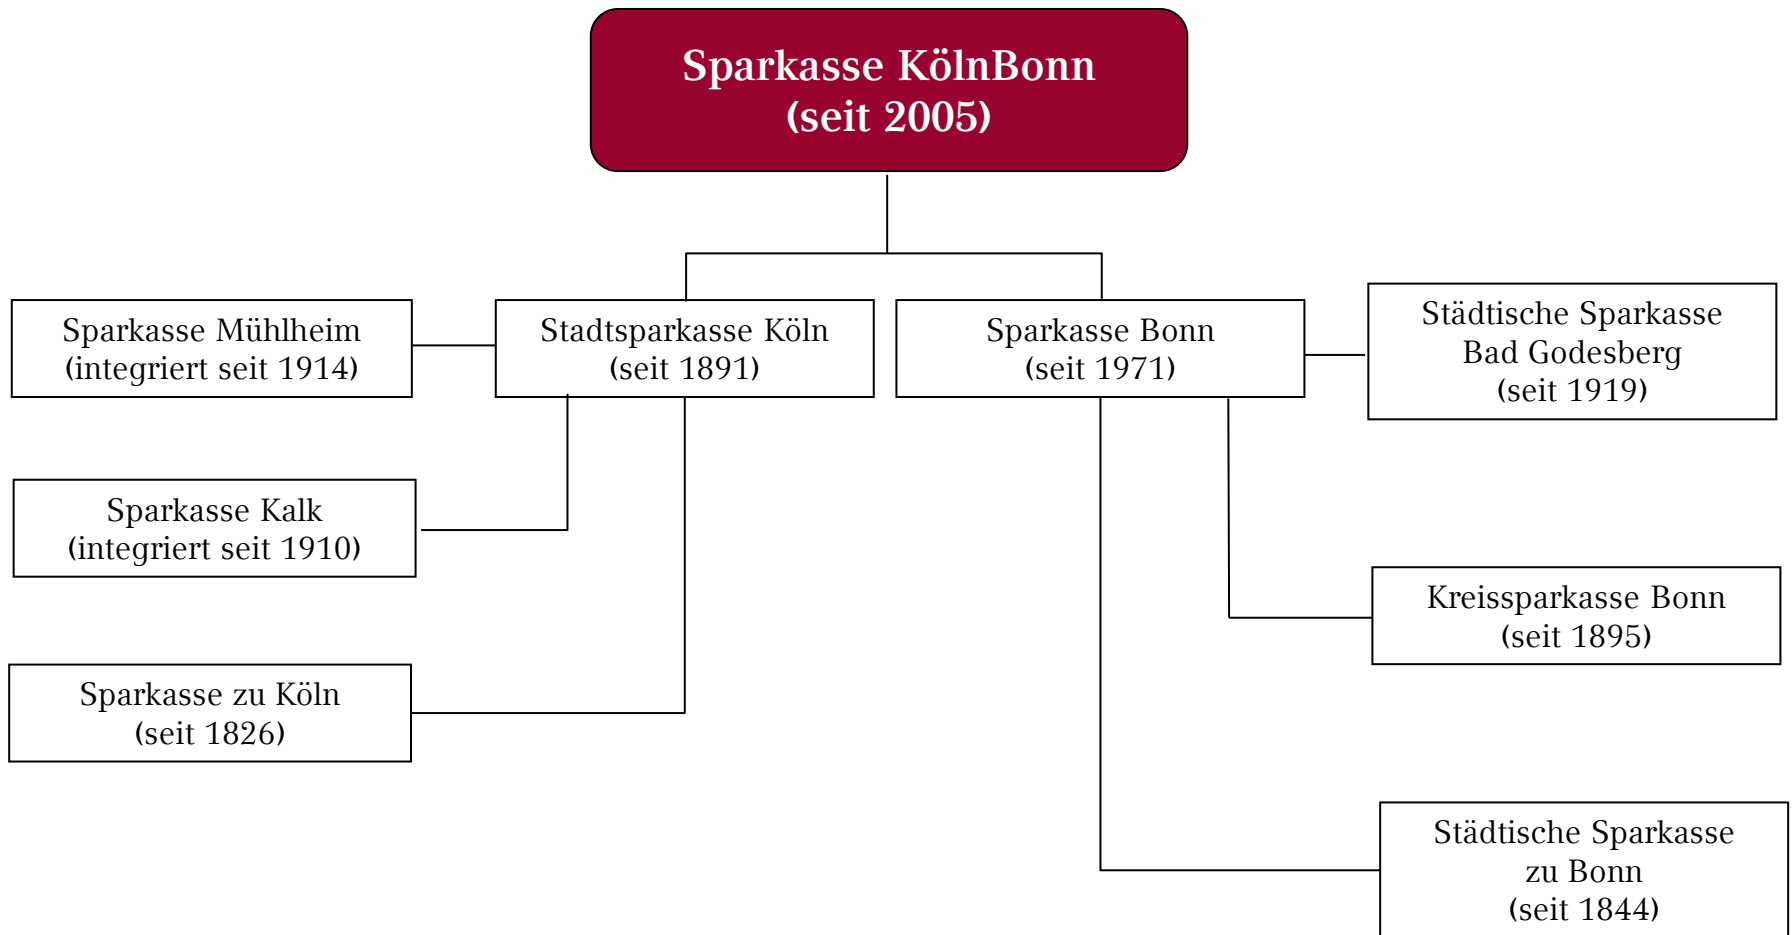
Sparkasse KölnBonn
(seit 2005)

Sparkasse Mühlheim
(integriert seit 1914)

Stadtsparkasse Köln
(seit 1891)

Sparkasse Bonn
(seit 1971)

Städtische Sparkasse
Bad Godesberg
(seit 1919)

Sparkasse Kalk
(integriert seit 1910)

Kreissparkasse Bonn
(seit 1895)

Sparkasse zu Köln
(seit 1826)

Städtische Sparkasse
zu Bonn
(seit 1844)